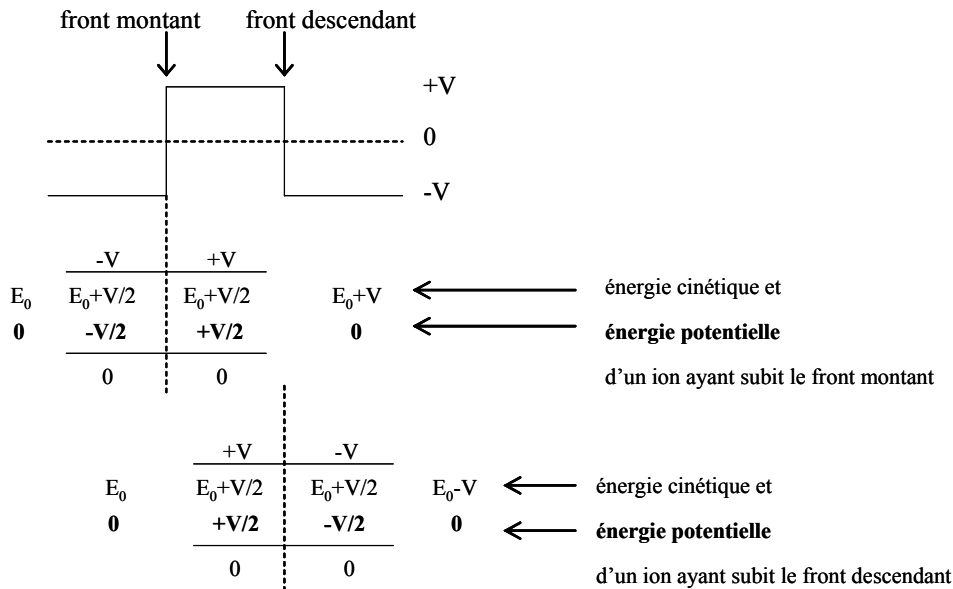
front montant front descendant

+V

0

-V

| | -V | +V | |
|---|---|---|---|
| $E_0$ | $E_0$+V/2 | $E_0$+V/2 | $E_0$+V |
| **0** | **-V/2** | **+V/2** | **0** |
| | 0 | 0 | |

énergie cinétique et
**énergie potentielle**
d'un ion ayant subit le front montant

| | +V | -V | |
|---|---|---|---|
| $E_0$ | $E_0$+V/2 | $E_0$+V/2 | $E_0$-V |
| **0** | **+V/2** | **-V/2** | **0** |
| | 0 | 0 | |

énergie cinétique et
**énergie potentielle**
d'un ion ayant subit le front descendant